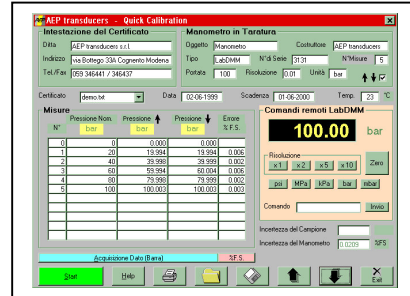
AEP transducers - Quick Calibration

Intestazione del Certificato
Ditta AEP transducers s.r.l.
Indirizzo via Bottego 33A Cognento Modena
Tel./Fax 059 346441 / 346437

Manometro in Taratura
Oggetto Manometro
Costruttore AEP transducers
Tipo LabDMM
N° di Serie 3131
N°Misure 5
Portata 100
Risoluzione 0.01
Unità bar

Certificato: demo.txt
Data 02-06-1999
Scadenza 01-06-2000
Temp. 23 °C

Misure

| N° | Pressione Nom. bar | Pressione ↑ bar | Pressione ↓ bar | Errore % F.S. |
|---|---|---|---|---|
| 0 | 0 | 0.000 | 0.000 | |
| 1 | 20 | 19.994 | 19.994 | 0.006 |
| 2 | 40 | 39.998 | 39.998 | 0.002 |
| 3 | 60 | 59.994 | 60.004 | 0.006 |
| 4 | 80 | 79.998 | 79.998 | 0.002 |
| 5 | 100 | 100.003 | 100.003 | 0.003 |

Comandi remoti LabDMM
100.00 bar
Risoluzione
x 1 x 2 x 5 x 10
Zero
psi MPa kPa bar mbar
Comando
Invio

Incertezza del Campione
Incertezza del Manometro 0.0209 %FS

Acquisizione Dato (Barra)
%F.S.

Start Help Exit